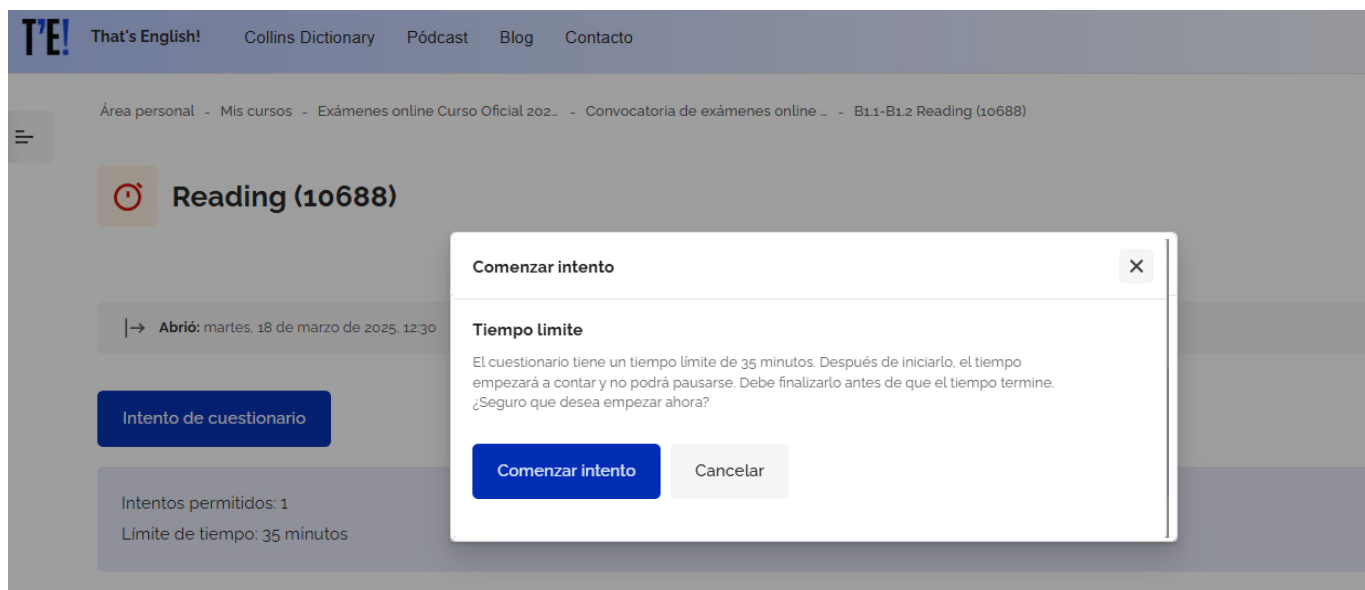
T'E! That's English! Collins Dictionary Pódcast Blog Contacto

Área personal - Mis cursos - Exámenes online Curso Oficial 202... - Convocatoria de exámenes online ... - B1.1-B1.2 Reading (10688)

Reading (10688)

Abrió: martes, 18 de marzo de 2025, 12:30

Intento de cuestionario

Intentos permitidos: 1
Límite de tiempo: 35 minutos

Comenzar intento

Tiempo límite

El cuestionario tiene un tiempo límite de 35 minutos. Después de iniciarlo, el tiempo empezará a contar y no podrá pausarse. Debe finalizarlo antes de que el tiempo termine. ¿Seguro que desea empezar ahora?

Comenzar intento Cancelar